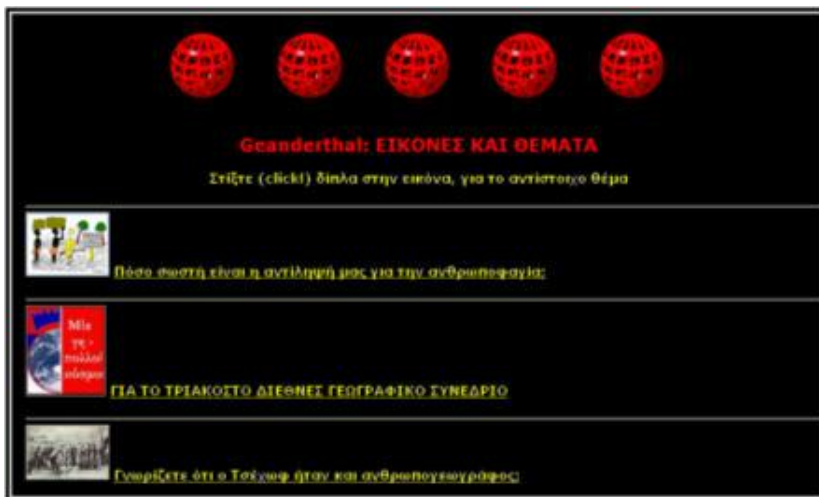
Geanderthal: ΕΙΚΟΝΕΣ ΚΑΙ ΘΕΜΑΤΑ

Στίξτε (click!) δίπλα στην εικόνα, για το αντίστοιχο θέμα

Πόσο σωστή είναι η αντίληψή μας για την ανθρωποφαγία;

Μία γη - πολλοί κόσμοι

ΓΙΑ ΤΟ ΤΡΙΑΚΟΣΤΟ ΔΙΕΘΝΕΣ ΓΕΩΓΡΑΦΙΚΟ ΣΥΝΕΔΡΙΟ

Γνωρίζετε ότι ο Τσέχωφ ήταν και ανθρωπογεωγράφος;